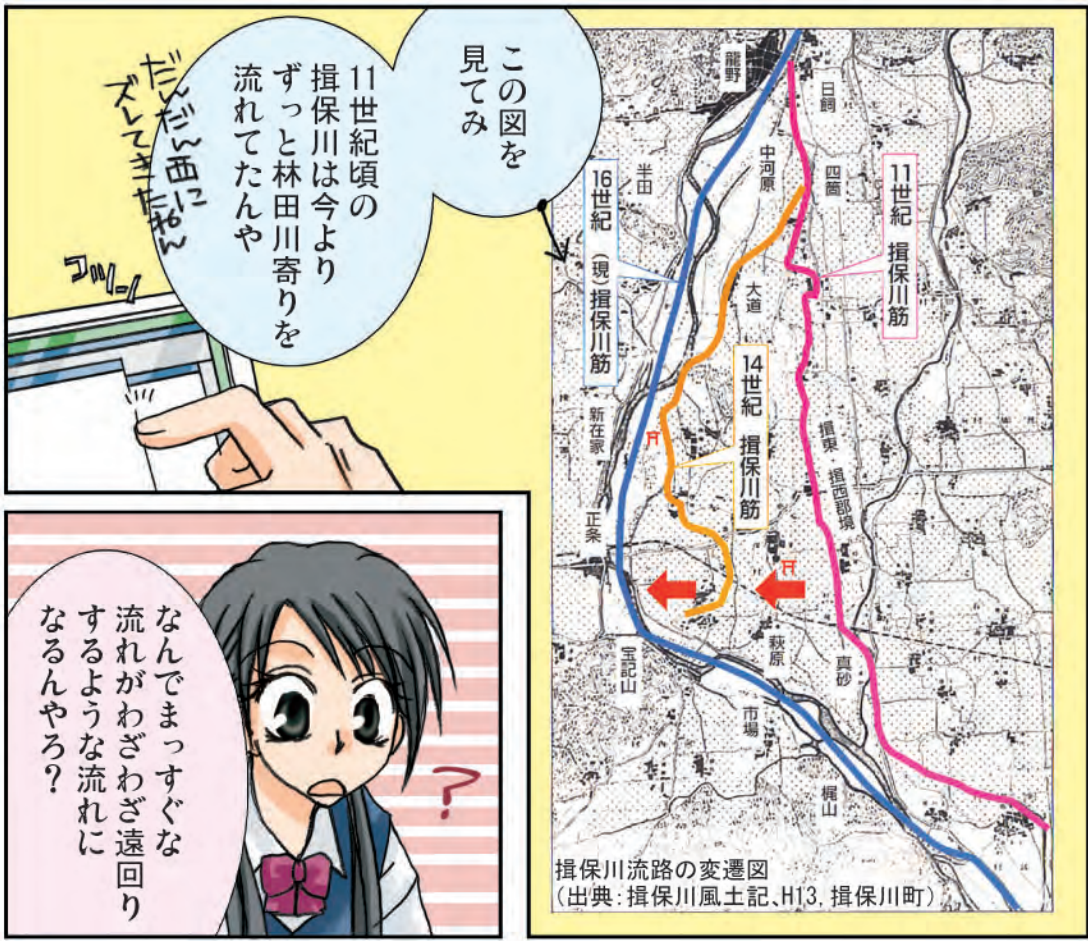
この図を見てみ

11世紀頃の揖保川は今よりずっと林田川寄りを流れてたんや

だんだん西にズレてきたねん

コツーン

なんでまっすぐな流れがわざわざ遠回りするような流れになるんやろ?

?

龍野
日飼
中河原
四箇
半田
11世紀 揖保川筋
16世紀 (現)揖保川筋
大道
14世紀 揖保川筋
新在家
揖東・揖西郡境
正条
萩原
宝記山
真砂
市場
梶山

揖保川流路の変遷図
(出典:揖保川風土記、H13, 揖保川町)